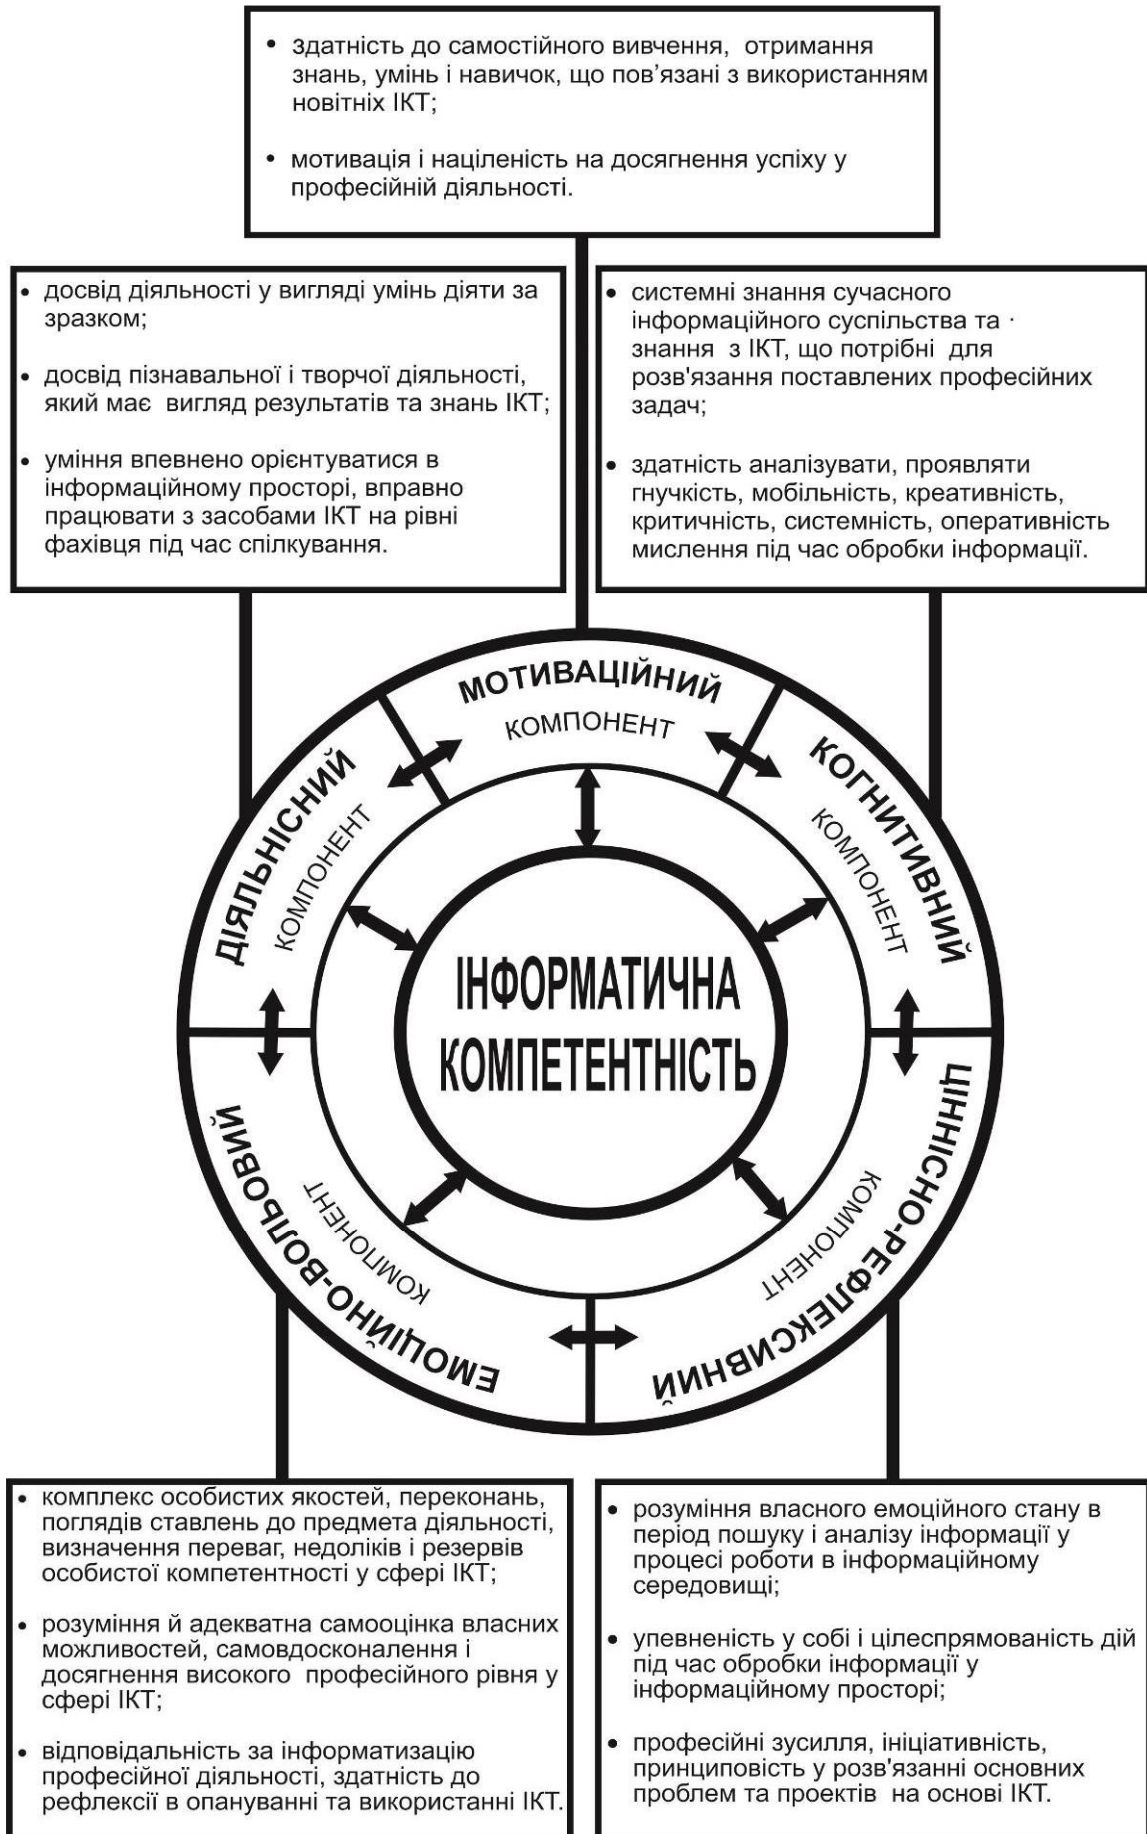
• здатність до самостійного вивчення, отримання знань, умінь і навичок, що пов'язані з використанням новітніх ІКТ;

• мотивація і націленість на досягнення успіху у професійній діяльності.

• досвід діяльності у вигляді умінь діяти за зразком;

• досвід пізнавальної і творчої діяльності, який має вигляд результатів та знань ІКТ;

• уміння впевнено орієнтуватися в інформаційному просторі, вправно працювати з засобами ІКТ на рівні фахівця під час спілкування.

• системні знання сучасного інформаційного суспільства та · знання з ІКТ, що потрібні для розв'язання поставлених професійних задач;

• здатність аналізувати, проявляти гнучкість, мобільність, креативність, критичність, системність, оперативність мислення під час обробки інформації.

МОТИВАЦІЙНИЙ
КОМПОНЕНТ

ДІЯЛЬНІСНИЙ
КОМПОНЕНТ

КОГНИТИВНИЙ
КОМПОНЕНТ

ІНФОРМАТИЧНА КОМПЕТЕНТНІСТЬ

ЕМОЦІЙНО-ВОЛЬОВИЙ
КОМПОНЕНТ

ЦІННІСНО-РЕФЛЕКСИВНИЙ
КОМПОНЕНТ

• комплекс особистих якостей, переконань, поглядів ставлень до предмета діяльності, визначення переваг, недоліків і резервів особистої компетентності у сфері ІКТ;

• розуміння й адекватна самооцінка власних можливостей, самовдосконалення і досягнення високого професійного рівня у сфері ІКТ;

• відповідальність за інформатизацію професійної діяльності, здатність до рефлексії в опануванні та використанні ІКТ.

• розуміння власного емоційного стану в період пошуку і аналізу інформації у процесі роботи в інформаційному середовищі;

• упевненість у собі і цілеспрямованість дій під час обробки інформації у інформаційному просторі;

• професійні зусилля, ініціативність, принциповість у розв'язанні основних проблем та проектів на основі ІКТ.